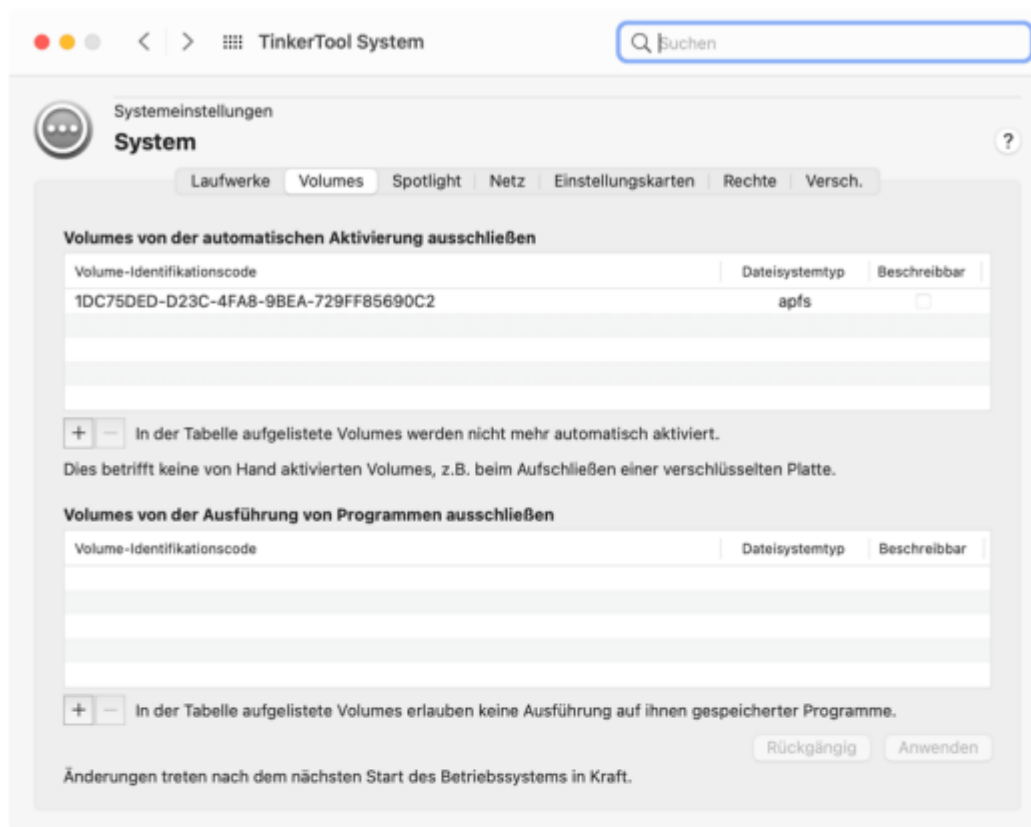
TinkerTool System

Suchen

Systemeinstellungen
System

?

Laufwerke | Volumes | Spotlight | Netz | Einstellungskarten | Rechte | Versch.

Volumes von der automatischen Aktivierung ausschließen

| Volume-Identifikationscode | Dateisystemtyp | Beschreibbar |
|---|---|---|
| 1DC75DED-D23C-4FA8-9BEA-729FF85690C2 | apfs | |

+ − In der Tabelle aufgelistete Volumes werden nicht mehr automatisch aktiviert.

Dies betrifft keine von Hand aktivierten Volumes, z.B. beim Aufschließen einer verschlüsselten Platte.

Volumes von der Ausführung von Programmen ausschließen

| Volume-Identifikationscode | Dateisystemtyp | Beschreibbar |
|---|---|---|

+ − In der Tabelle aufgelistete Volumes erlauben keine Ausführung auf ihnen gespeicherter Programme.

Rückgängig   Anwenden

Änderungen treten nach dem nächsten Start des Betriebssystems in Kraft.